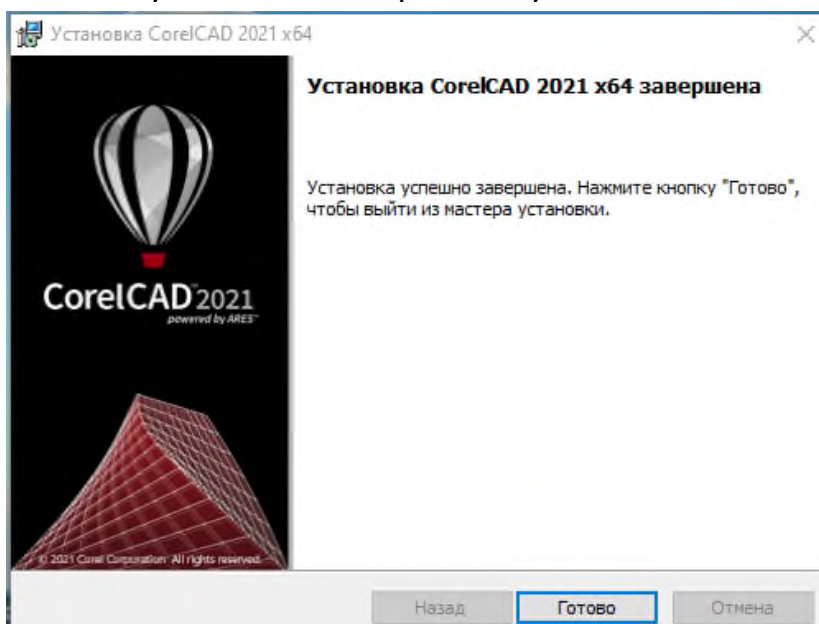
Установка CorelCAD 2021 x64

×

CorelCAD 2021
powered by ARES

© 2021 Corel Corporation. All rights reserved.

Установка CorelCAD 2021 x64 завершена

Установка успешно завершена. Нажмите кнопку "Готово", чтобы выйти из мастера установки.

Назад

Готово

Отмена